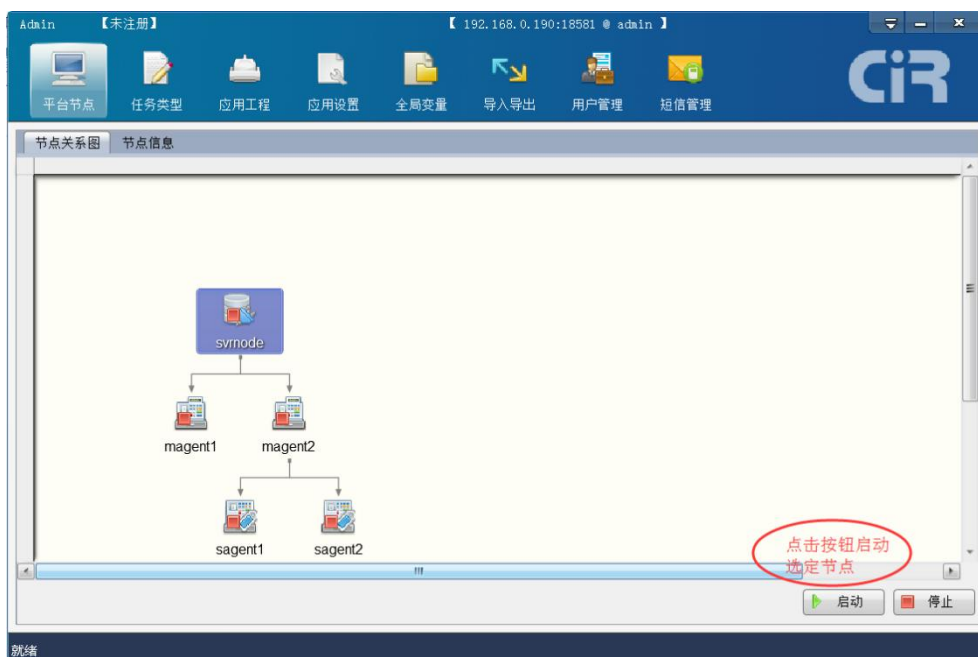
Admin 【未注册】 【 192.168.0.190:18581 @ admin 】

平台节点 任务类型 应用工程 应用设置 全局变量 导入导出 用户管理 短信管理

CiR

节点关系图 节点信息

svrnode

magent1 magent2

sagent1 sagent2

点击按钮启动选定节点

启动 停止

就绪